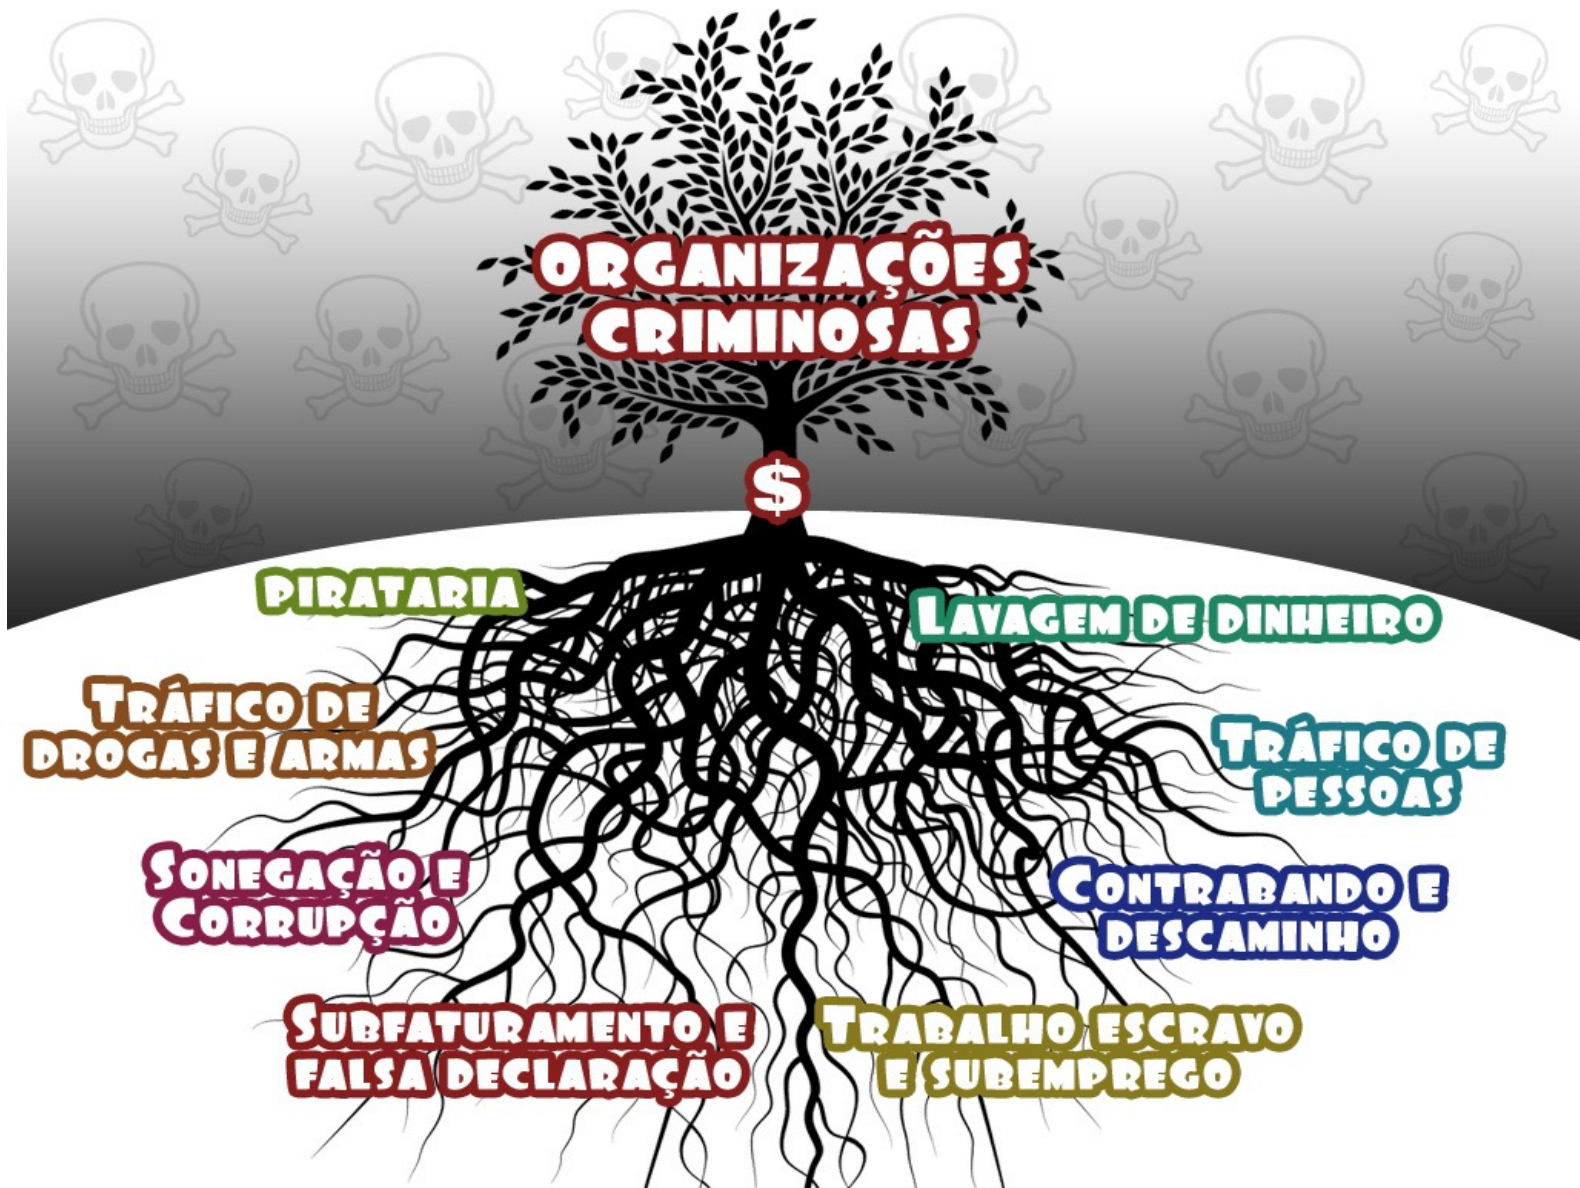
ORGANIZAÇÕES CRIMINOSAS

$

PIRATARIA

LAVAGEM DE DINHEIRO

TRÁFICO DE DROGAS E ARMAS

TRÁFICO DE PESSOAS

SONEGAÇÃO E CORRUPÇÃO

CONTRABANDO E DESCAMINHO

SUBFATURAMENTO E FALSA DECLARAÇÃO

TRABALHO ESCRAVO E SUBEMPREGO